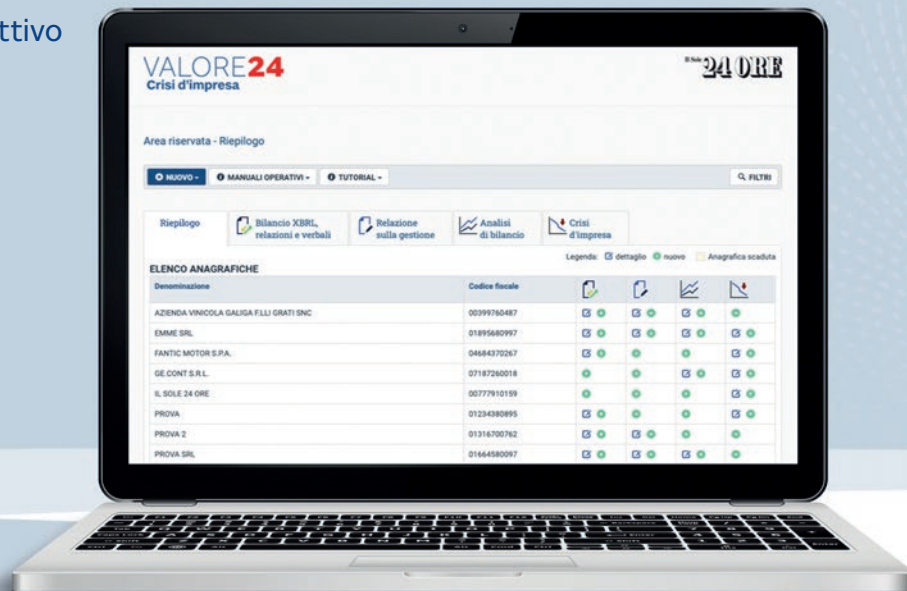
ttivo

VALORE24
Crisi d'impresa

Il Sole 24 ORE

Area riservata - Riepilogo

NUOVO ▾ MANUALI OPERATIVI ▾ TUTORIAL ▾ FILTRI

Riepilogo | Bilancio XBRL, relazioni e verbali | Relazione sulla gestione | Analisi di bilancio | Crisi d'impresa

Legenda: dettaglio nuovo Anagrafica scaduta

ELENCO ANAGRAFICHE

| Denominazione | Codice fiscale |
|---|---|
| AZIENDA VINICOLA GALIGA F.LLI GRATI SNC | 00399760487 |
| EMME SRL | 01895680997 |
| FANTIC MOTOR S.P.A. | 04684370267 |
| GE.CONT S.R.L. | 07187260018 |
| IL SOLE 24 ORE | 00777910159 |
| PROVA | 01234380895 |
| PROVA 2 | 01316700762 |
| PROVA SRL | 01664580097 |